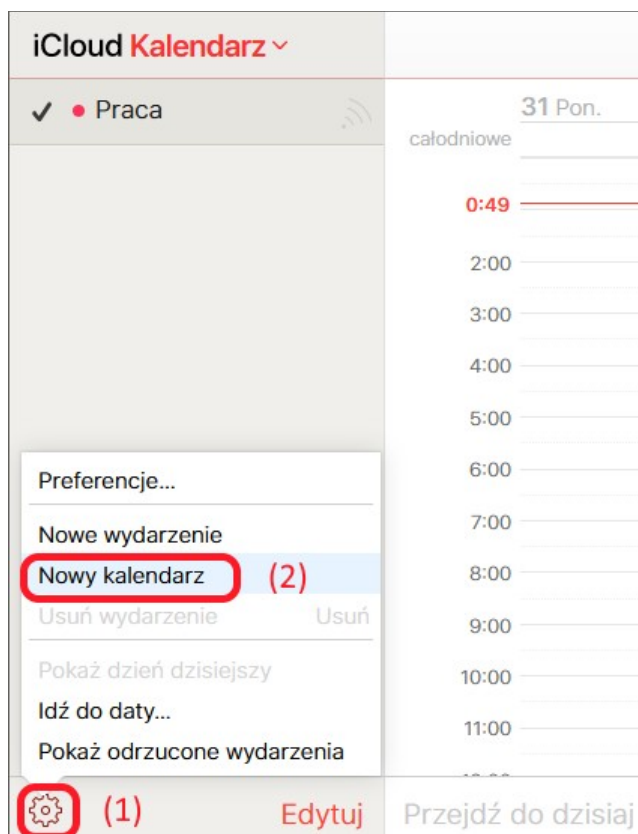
iCloud Kalendarz

✓ • Praca

31 Pon.

całodniowe

0:49

2:00

3:00

4:00

5:00

6:00

7:00

8:00

9:00

10:00

11:00

Preferencje...

Nowe wydarzenie

Nowy kalendarz (2)

Usuń wydarzenie Usuń

Pokaż dzień dzisiejszy

Idź do daty...

Pokaż odrzucone wydarzenia

(1)

Edytuj

Przejdź do dzisiaj